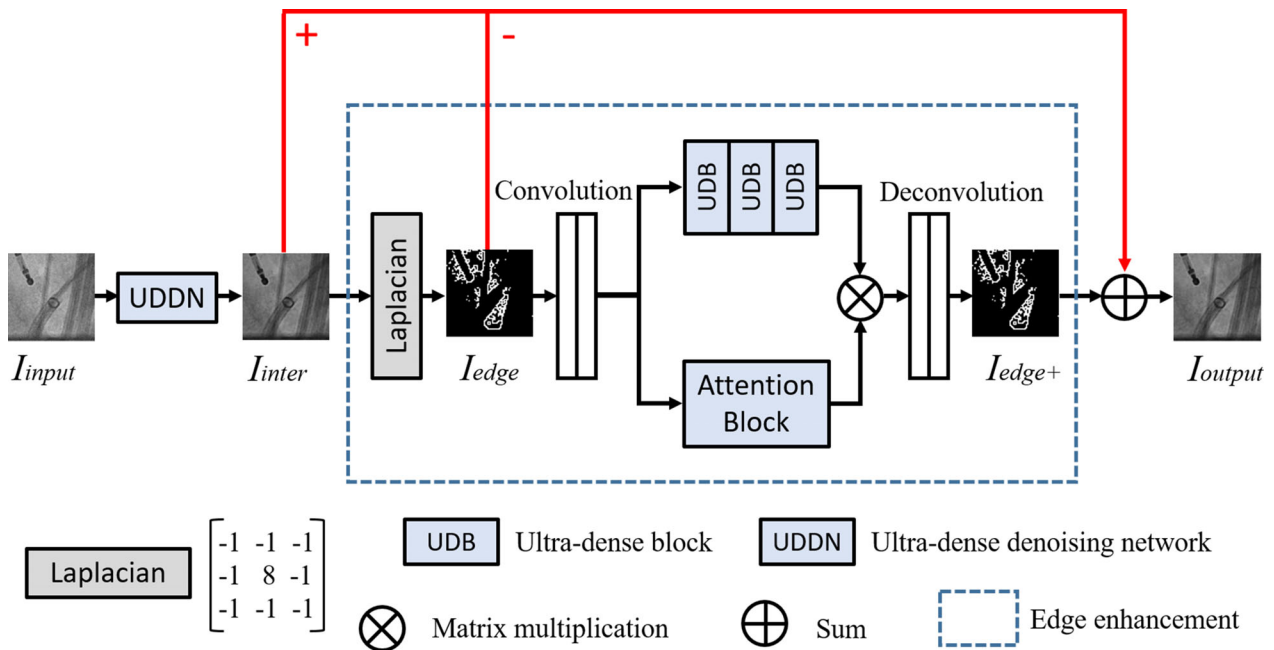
+

-

Convolution

UDB UDB UDB

Deconvolution

UDDN

Laplacian

Attention Block

$I_{input}$

$I_{inter}$

$I_{edge}$

$I_{edge+}$

$I_{output}$

Laplacian $\begin{bmatrix} -1 & -1 & -1 \\ -1 & 8 & -1 \\ -1 & -1 & -1 \end{bmatrix}$

UDB Ultra-dense block

UDDN Ultra-dense denoising network

$\otimes$ Matrix multiplication

$\oplus$ Sum

Edge enhancement